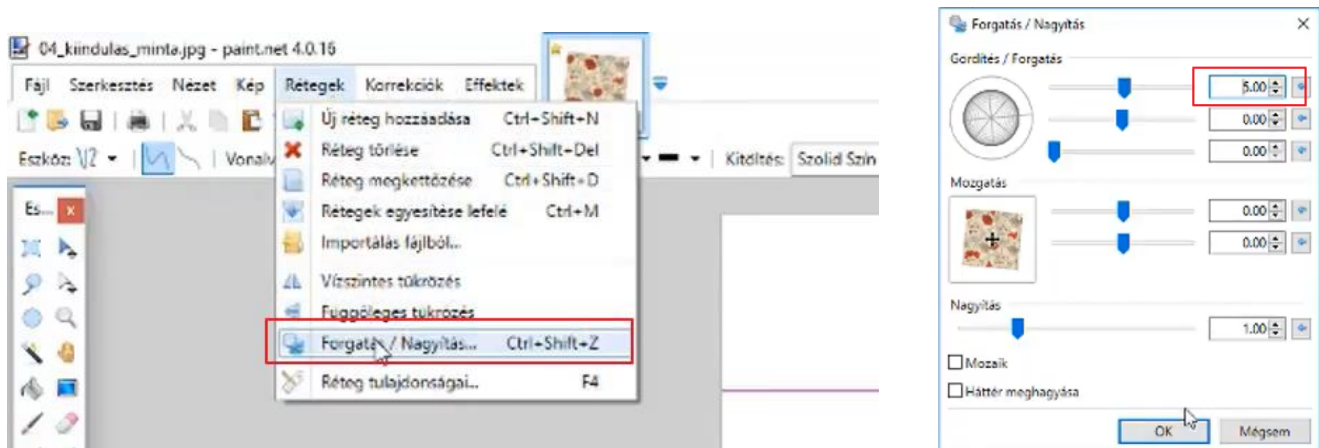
04_kiindulas_minta.jpg - paint.net 4.0.16

Fájl Szerkesztés Nézet Kép Rétegek Korrekciók Effektek

Eszköz: Vonal Kitöltés: Szolid Szín

Es... ×

Új réteg hozzáadása Ctrl+Shift+N
Réteg törlése Ctrl+Shift+Del
Réteg megkettőzése Ctrl+Shift+D
Rétegek egyesítése lefelé Ctrl+M
Importálás fájlból...
Vízszintes tükrözés
Függőleges tükrözés
Forgatás / Nagyítás... Ctrl+Shift+Z
Réteg tulajdonságai... F4

Forgatás / Nagyítás ×

Gördítés / Forgatás
5.00
0.00
0.00

Mozgatás
0.00
0.00

Nagyítás
1.00

Mozaik
Háttér meghagyása

OK Mégsem